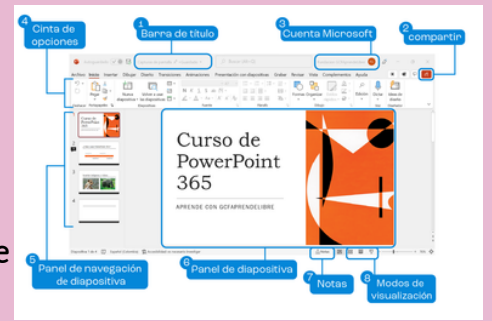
4 Cinta de opciones

1 Barra de título

3 Cuenta Microsoft

2 compartir

Archivo Inicio Insertar Dibujar Diseño Transiciones Animaciones Presentación con diapositivas Grabar Revisar Vista Complementos Ayuda

Curso de PowerPoint 365

Curso de PowerPoint 365

APRENDE CON GCFAPRENDELIBRE

e

5 Panel de navegación de diapositiva

6 Panel de diapositiva

7 Notas

8 Modos de visualización